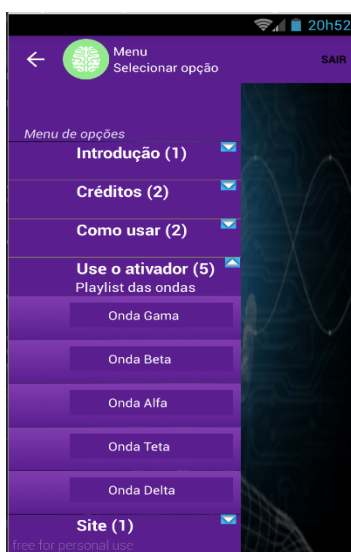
20h52

Menu
Selecionar opção

SAIR

Menu de opções
Introdução (1)
Créditos (2)
Como usar (2)
Use o ativador (5)
Playlist das ondas
Onda Gama
Onda Beta
Onda Alfa
Onda Teta
Onda Delta
Site (1)
free for personal use